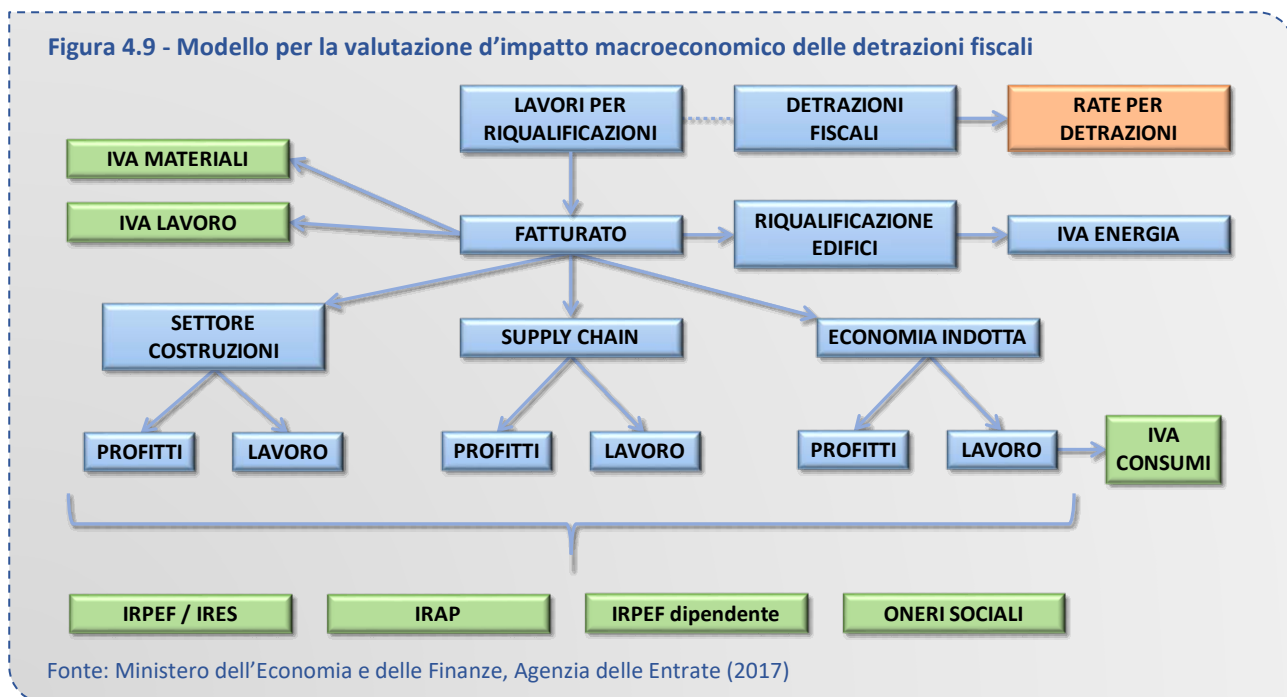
Figura 4.9 - Modello per la valutazione d'impatto macroeconomico delle detrazioni fiscali

LAVORI PER RIQUALIFICAZIONI

DETRAZIONI FISCALI

RATE PER DETRAZIONI

IVA MATERIALI

IVA LAVORO

FATTURATO

RIQUALIFICAZIONE EDIFICI

IVA ENERGIA

SETTORE COSTRUZIONI

SUPPLY CHAIN

ECONOMIA INDOTTA

PROFITTI

LAVORO

PROFITTI

LAVORO

PROFITTI

LAVORO

IVA CONSUMI

IRPEF / IRES

IRAP

IRPEF dipendente

ONERI SOCIALI

Fonte: Ministero dell'Economia e delle Finanze, Agenzia delle Entrate (2017)